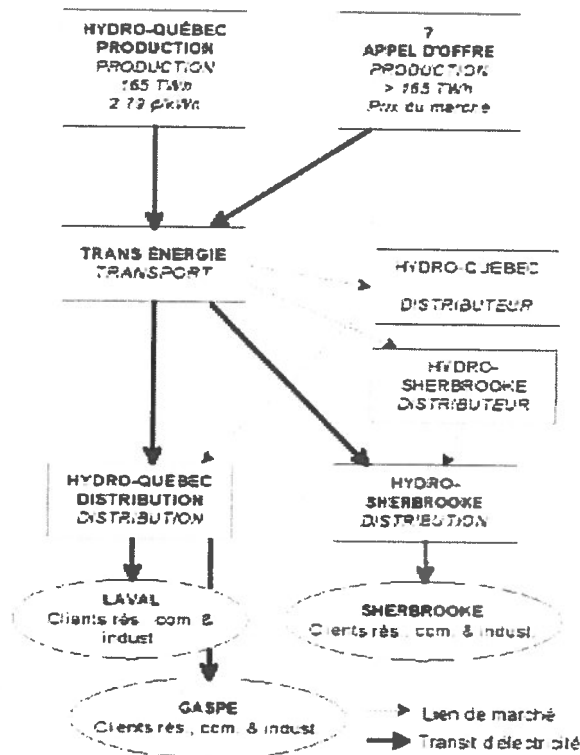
HYDRO-QUÉBEC
PRODUCTION
PRODUCTION
165 TWh
2.79 ¢/kWh

?
APPEL D'OFFRE
PRODUCTION
> 165 TWh
Prix du marché

TRANS ÉNERGIE
TRANSPORT

HYDRO-QUÉBEC
DISTRIBUTEUR

HYDRO-SHERBROOKE
DISTRIBUTEUR

HYDRO-QUÉBEC
DISTRIBUTION
DISTRIBUTION

HYDRO-SHERBROOKE
DISTRIBUTION

LAVAL
Clients rés., com. & indust.

SHERBROOKE
Clients rés., com. & indust.

GASPE
Clients rés., com. & indust.

Lien de marché
Transit d'électricité